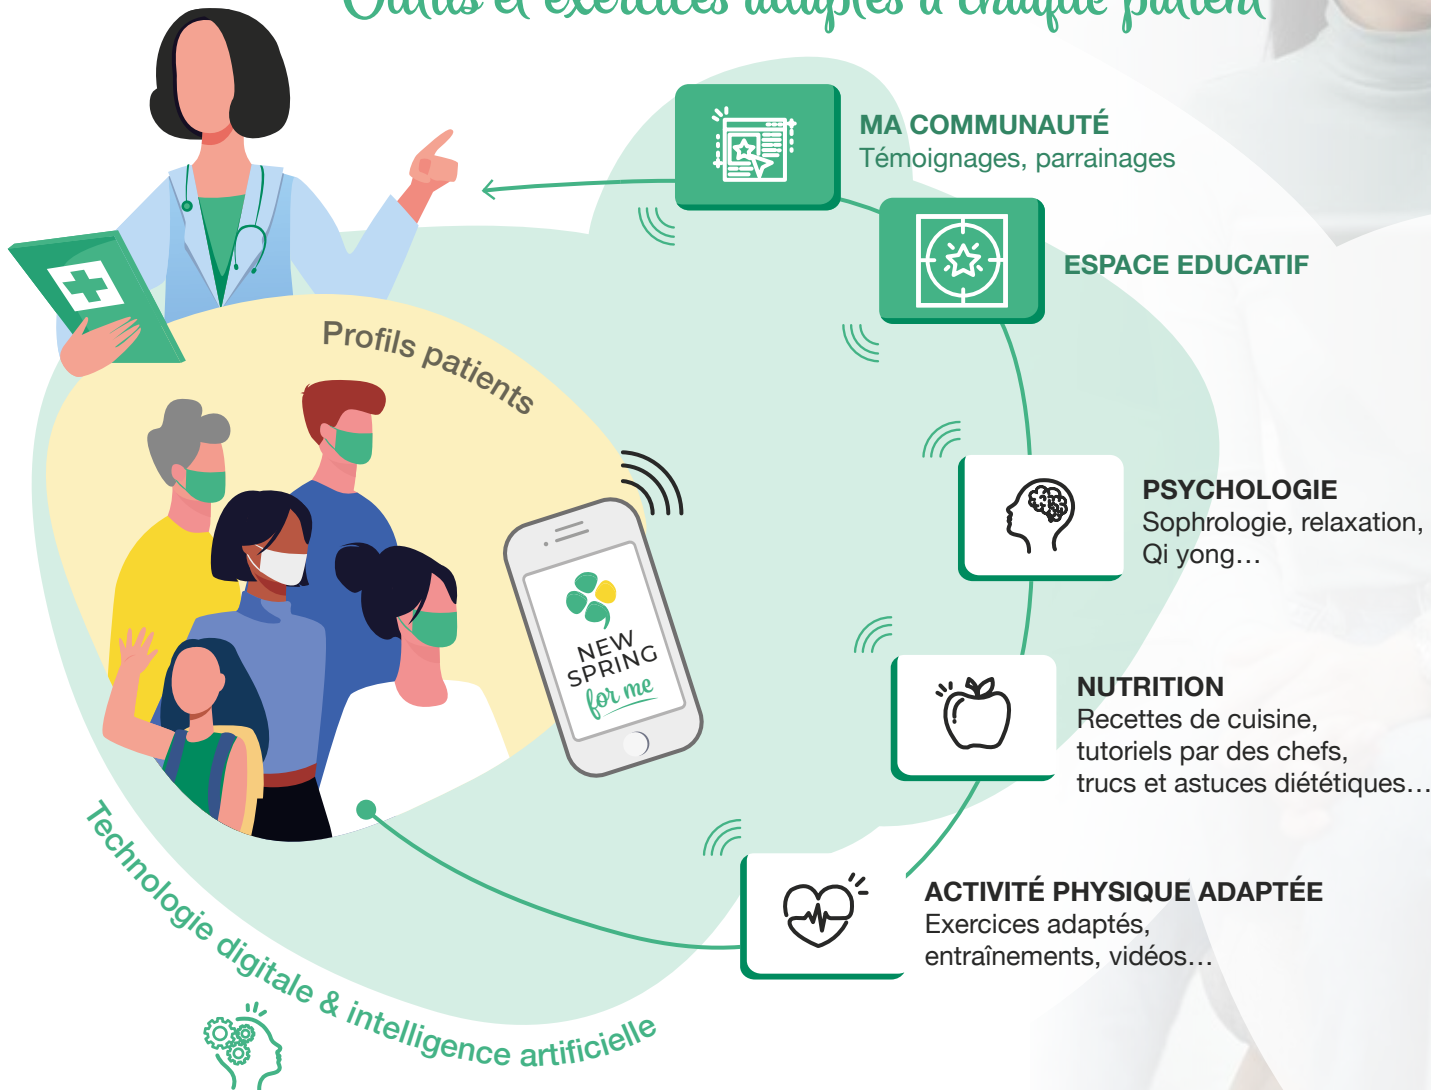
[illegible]

MA COMMUNAUTÉ
Témoignages, parrainages

ESPACE EDUCATIF

Profils patients

PSYCHOLOGIE
Sophrologie, relaxation, Qi yong…

NEW SPRING for me

NUTRITION
Recettes de cuisine, tutoriels par des chefs, trucs et astuces diététiques…

ACTIVITÉ PHYSIQUE ADAPTÉE
Exercices adaptés, entraînements, vidéos…

Technologie digitale & intelligence artificielle